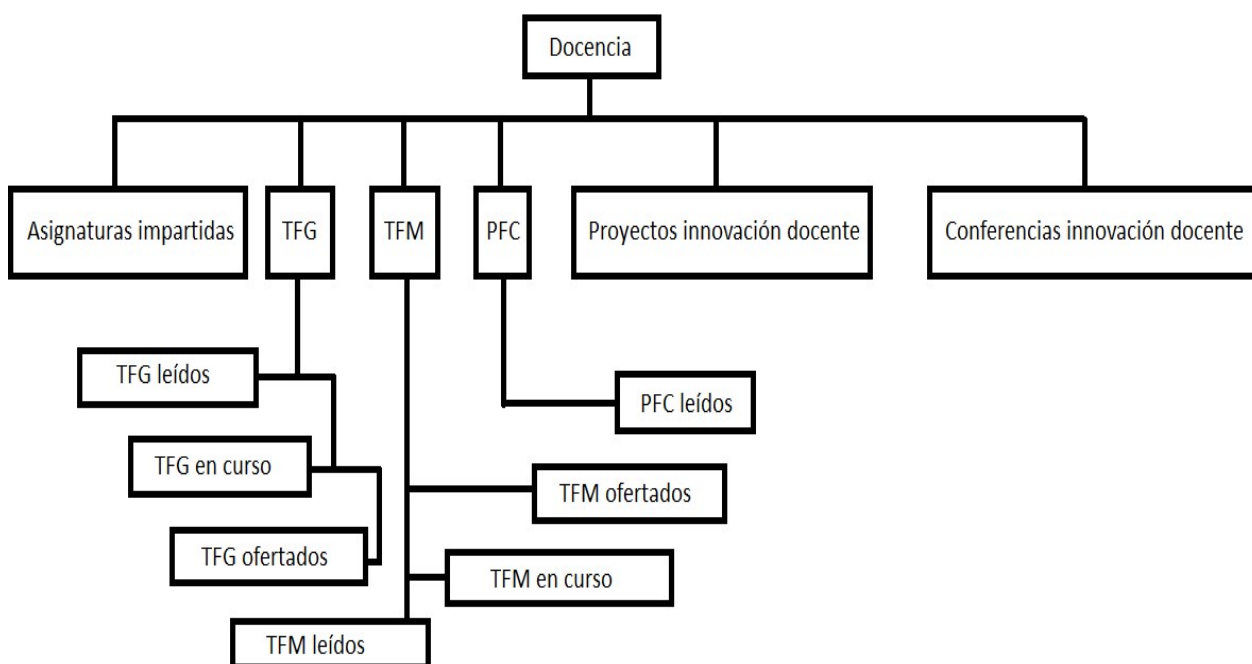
Docencia

Asignaturas impartidas

TFG

TFM

PFC

Proyectos innovación docente

Conferencias innovación docente

TFG leídos

TFG en curso

TFG ofertados

PFC leídos

TFM ofertados

TFM en curso

TFM leídos